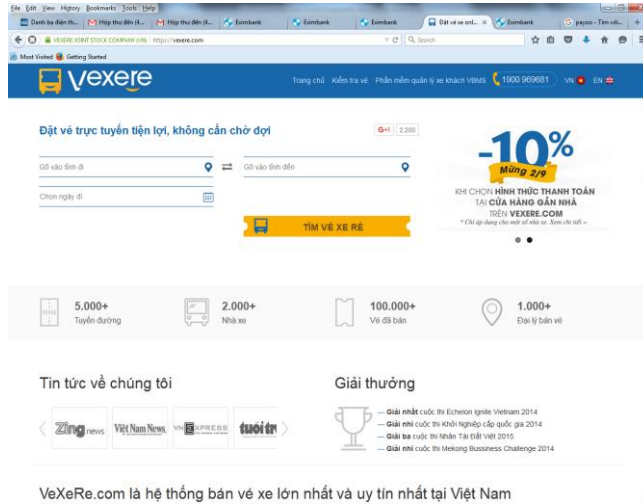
File Edit View History Bookmarks Tools Help

Danh ba điện th... | Hộp thư đến (4... | Hộp thư đến (4... | Eximbank | Eximbank | Đặt vé xe onl... × | Eximbank | payoo - Tìm với...

VEXERE JOINT STOCK COMPANY (VN) | https://vexere.com

Search

Most Visited | Getting Started

vexere

Trang chủ | Kiểm tra vé | Phần mềm quản lý xe khách VBMS | 1900 969681 | VN | EN

Đặt vé trực tuyến tiện lợi, không cần chờ đợi

G+1 | 2,200

Gõ vào tỉnh đi

Gõ vào tỉnh đến

Chọn ngày đi

TÌM VÉ XE RẺ

-10%

Mừng 2/9

KHI CHỌN HÌNH THỨC THANH TOÁN TẠI CỬA HÀNG GẦN NHÀ TRÊN VEXERE.COM

* Chỉ áp dụng cho một số nhà xe. Xem chi tiết »

5.000+
Tuyến đường

2.000+
Nhà xe

100.000+
Vé đã bán

1.000+
Đại lý bán vé

Tin tức về chúng tôi

Zing news | Việt Nam News | VnExpress | tuổi trẻ

Giải thưởng

— Giải nhất cuộc thi Echelon Ignite Vietnam 2014
— Giải nhì cuộc thi Khởi Nghiệp cấp quốc gia 2014
— Giải ba cuộc thi Nhân Tài Đất Việt 2015
— Giải nhì cuộc thi Mekong Bussiness Challenge 2014

VeXeRe.com là hệ thống bán vé xe lớn nhất và uy tín nhất tại Việt Nam